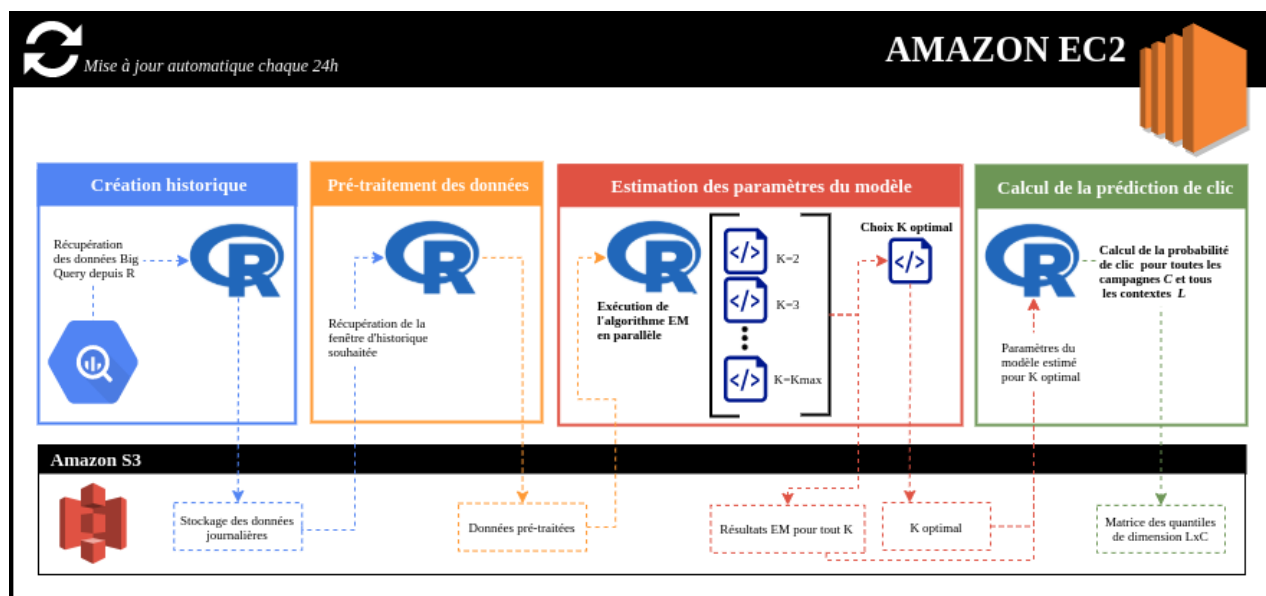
Mise à jour automatique chaque 24h

AMAZON EC2

Création historique

Récupération des données Big Query depuis R

Pré-traitement des données

Récupération de la fenêtre d'historique souhaitée

Estimation des paramètres du modèle

Exécution de l'algorithme EM en parallèle

K=2

K=3

K=Kmax

Choix K optimal

Calcul de la prédiction de clic

Calcul de la probabilité de clic pour toutes les campagnes $C$ et tous les contextes $L$

Paramètres du modèle estimé pour K optimal

Amazon S3

Stockage des données journalières

Données pré-traitées

Résultats EM pour tout K

K optimal

Matrice des quantiles de dimension LxC